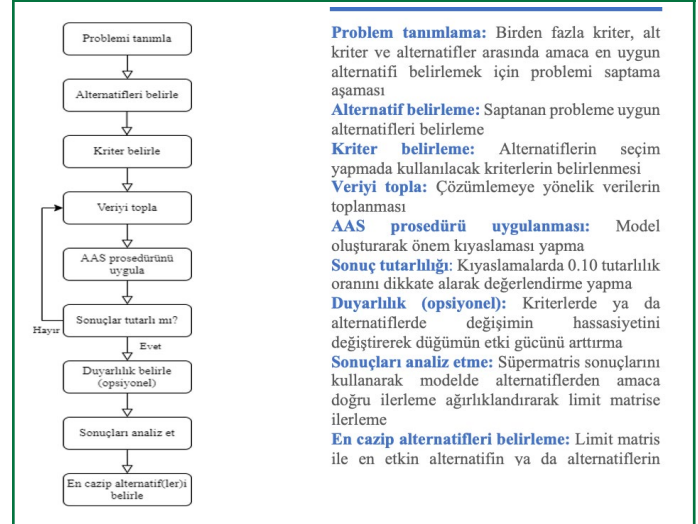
Problemi tanımla

Alternatifleri belirle

Kriter belirle

Veriyi topla

AAS prosedürünü uygula

Sonuçlar tutarlı mı?

Hayır

Evet

Duyarlılık belirle (opsiyonel)

Sonuçları analiz et

En cazip alternatif(ler)i belirle

**Problem tanımlama:** Birden fazla kriter, alt kriter ve alternatifler arasında amaca en uygun alternatifi belirlemek için problemi saptama aşaması
**Alternatif belirleme:** Saptanan probleme uygun alternatifleri belirleme
**Kriter belirleme:** Alternatiflerin seçim yapmada kullanılacak kriterlerin belirlenmesi
**Veriyi topla:** Çözümlemeye yönelik verilerin toplanması
**AAS prosedürü uygulanması:** Model oluşturarak önem kıyaslaması yapma
**Sonuç tutarlılığı:** Kıyaslamalarda 0.10 tutarlılık oranını dikkate alarak değerlendirme yapma
**Duyarlılık (opsiyonel):** Kriterlerde ya da alternatiflerde değişimin hassasiyetini değiştirerek düğümün etki gücünü arttırma
**Sonuçları analiz etme:** Süpermatris sonuçlarını kullanarak modelde alternatiflerden amaca doğru ilerleme ağırlıklandırarak limit matrise ilerleme
**En cazip alternatifleri belirleme:** Limit matris ile en etkin alternatifin ya da alternatiflerin